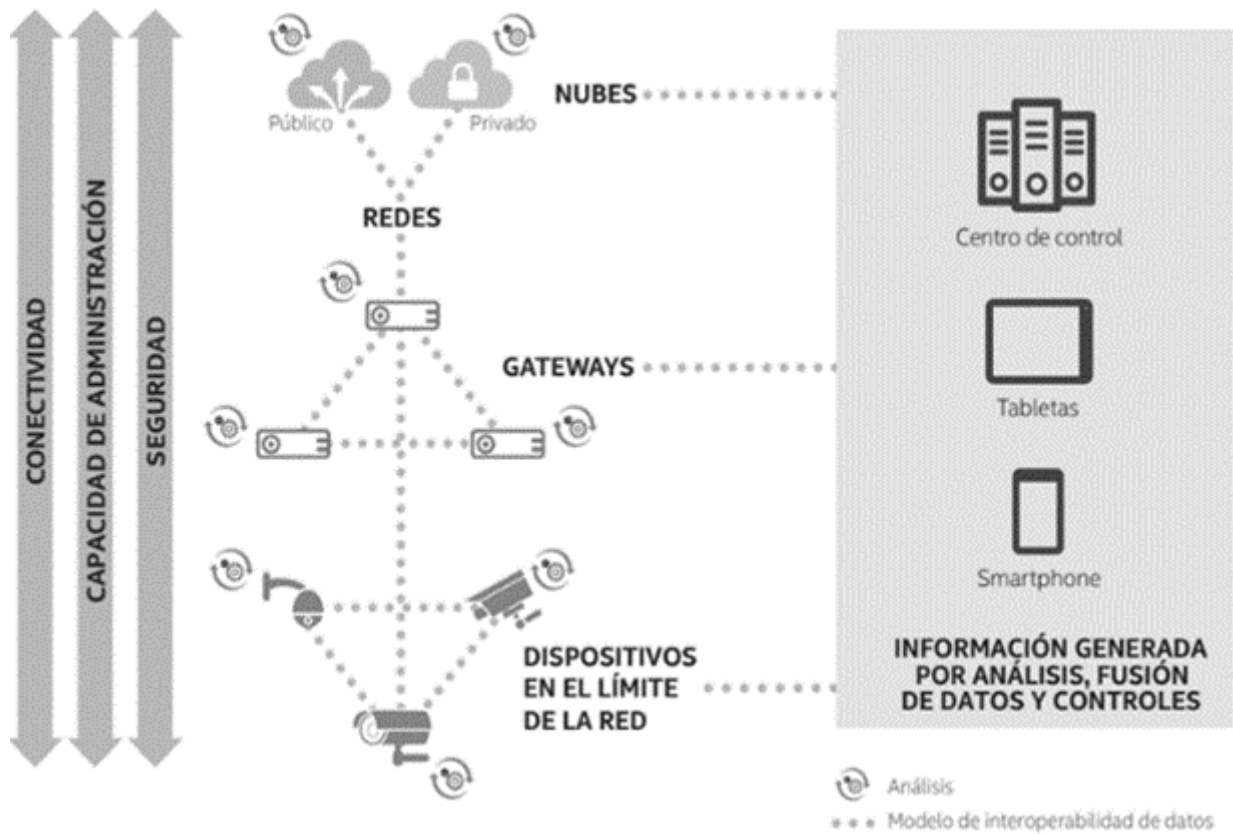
CONECTIVIDAD

CAPACIDAD DE ADMINISTRACIÓN

SEGURIDAD

Público

Privado

NUBES

REDES

GATEWAYS

DISPOSITIVOS EN EL LÍMITE DE LA RED

Centro de control

Tabletas

Smartphone

INFORMACIÓN GENERADA POR ANÁLISIS, FUSIÓN DE DATOS Y CONTROLES

Análisis

Modelo de interoperabilidad de datos